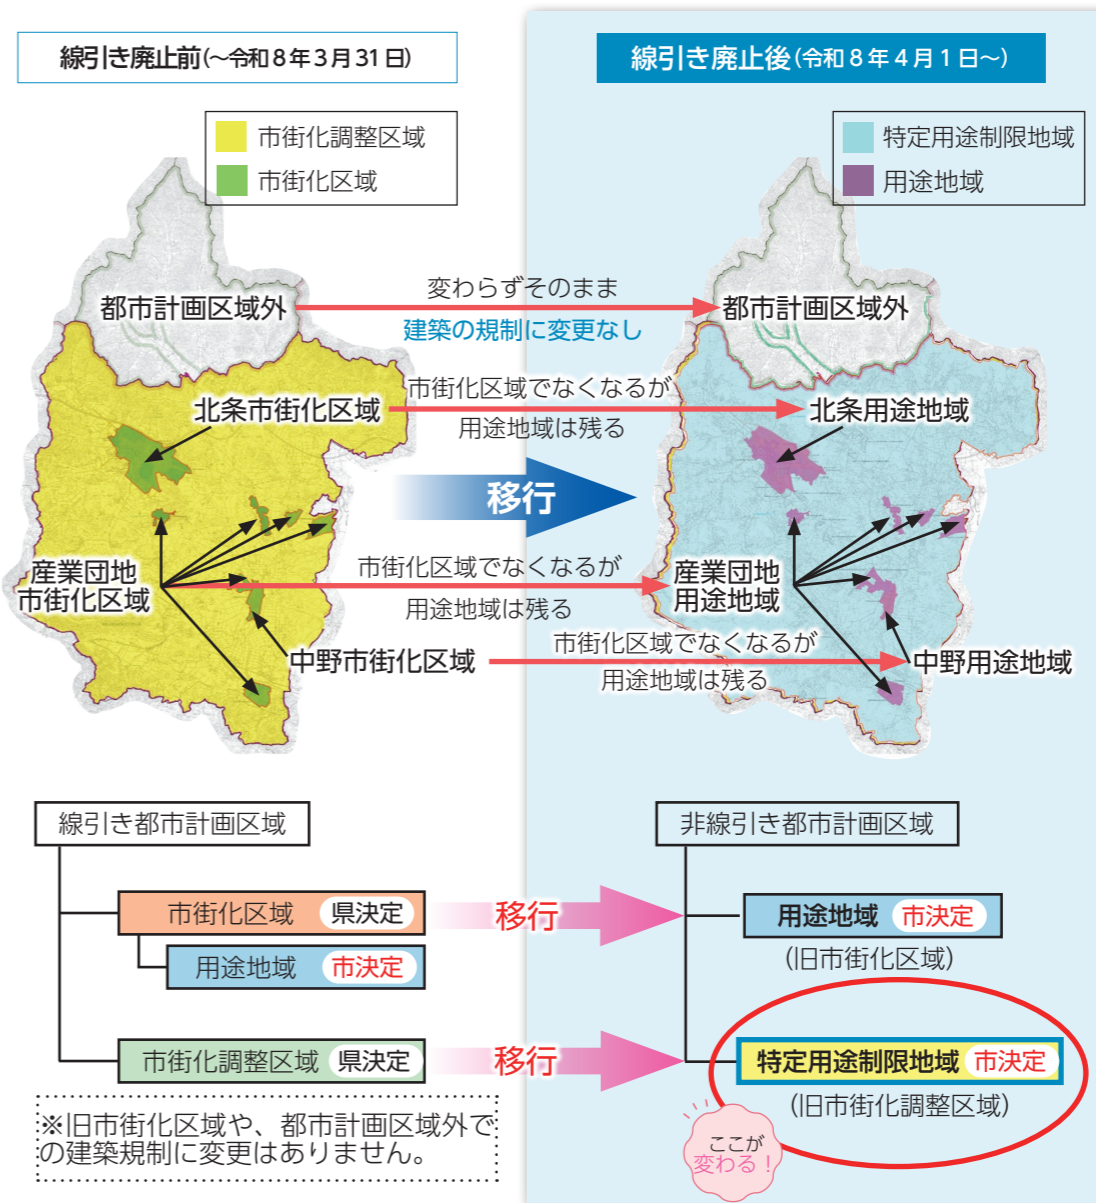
線引き廃止前(〜令和８年３月31日)

線引き廃止後(令和８年４月１日〜)

市街化調整区域
市街化区域

特定用途制限地域
用途地域

都市計画区域外

変わらずそのまま
建築の規制に変更なし

都市計画区域外

北条市街化区域

市街化区域でなくなるが
用途地域は残る

北条用途地域

移行

産業団地
市街化区域

市街化区域でなくなるが
用途地域は残る

産業団地
用途地域

中野市街化区域

市街化区域でなくなるが
用途地域は残る

中野用途地域

線引き都市計画区域

市街化区域 県決定

用途地域 市決定

市街化調整区域 県決定

移行

移行

非線引き都市計画区域

用途地域 市決定
(旧市街化区域)

特定用途制限地域 市決定
(旧市街化調整区域)

ここが
変わる！

※旧市街化区域や、都市計画区域外での建築規制に変更はありません。